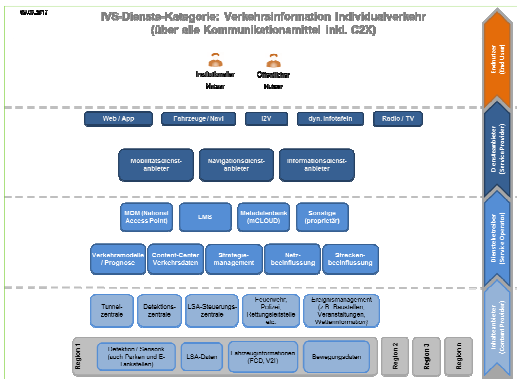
19.05.2017

IVS-Dienste-Kategorie: Verkehrsinformation Individualverkehr (über alle Kommunikationsmittel inkl. C2X)

Institutioneller Nutzer

Öffentlicher Nutzer

Endnutzer (End User)

Web / App

Fahrzeuge / Navi

I2V

dyn. Infotafeln

Radio / TV

Mobilitätsdienst-anbieter

Navigationsdienst-anbieter

Informationsdienst-anbieter

Diensteanbieter (Service Provider)

MDM (National Access Point)

LMS

Metadatenbank (mCLOUD)

Sonstige (proprietär)

Verkehrsmodelle / Prognose

Content-Center Verkehrsdaten

Strategie-management

Netz-beeinflussung

Strecken-beeinflussung

Dienstbetreiber (Service Operator)

Tunnel-zentrale

Detektions-zentrale

LSA-Steuerungs-zentrale

Feuerwehr, Polizei, Rettungsleitstelle etc.

Ereignismanagement (z.B. Baustellen, Veranstaltungen, Wetterinformation)

Inhaltsanbieter (Content Provider)

Region 1

Detektion / Netzwerk (auch Parken und E-Ladestellen)

LSA-Daten

Fahrzeuginformationen (FCD, V2I)

Bewegungsdaten

Region 2

Region 3

Region n